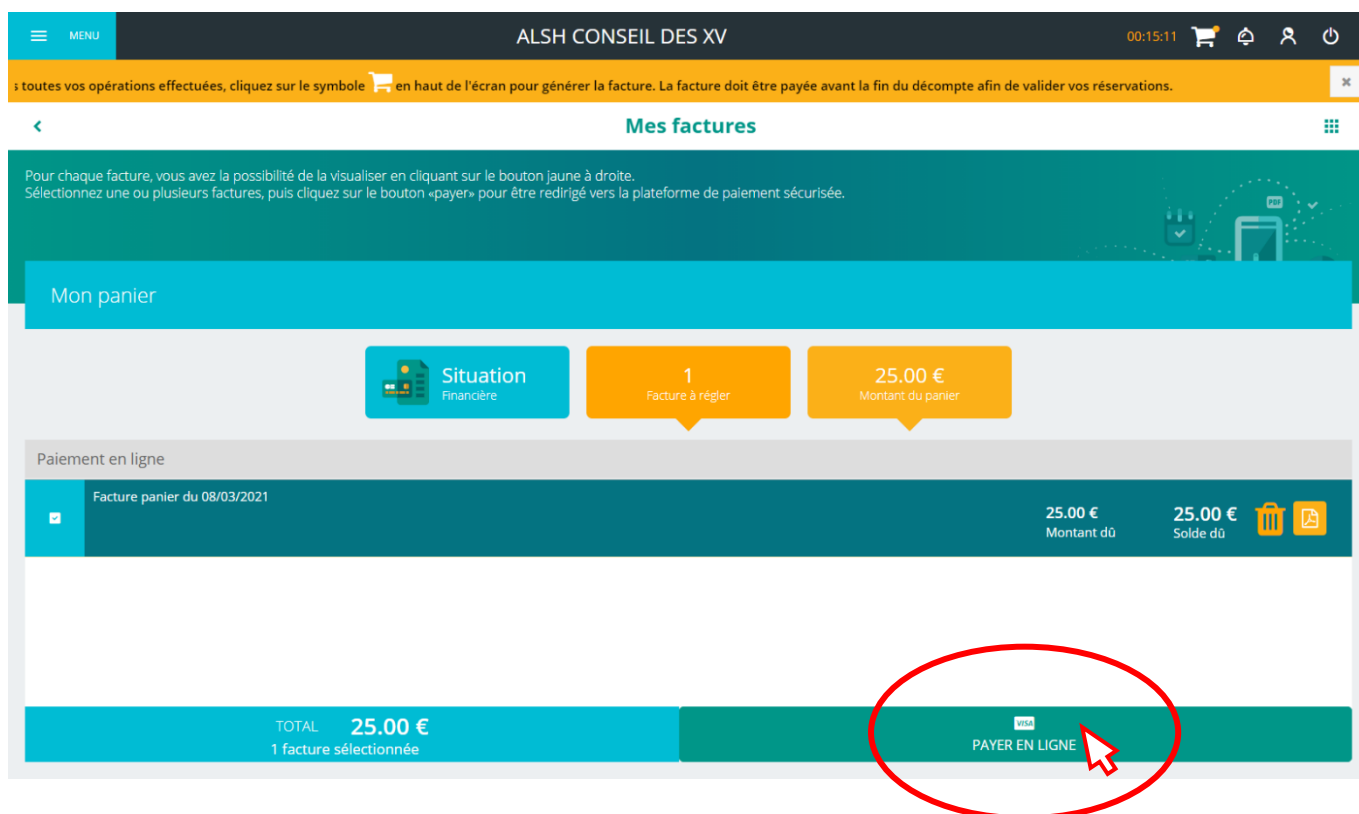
MENU

ALSH CONSEIL DES XV

00:15:11

s toutes vos opérations effectuées, cliquez sur le symbole en haut de l'écran pour générer la facture. La facture doit être payée avant la fin du décompte afin de valider vos réservations.

×

Mes factures

Pour chaque facture, vous avez la possibilité de la visualiser en cliquant sur le bouton jaune à droite.
Sélectionnez une ou plusieurs factures, puis cliquez sur le bouton «payer» pour être redirigé vers la plateforme de paiement sécurisée.

PDF

Mon panier

Situation
Financière

1
Facture à régler

25.00 €
Montant du panier

Paiement en ligne

Facture panier du 08/03/2021

25.00 €
Montant dû

25.00 €
Solde dû

TOTAL 25.00 €
1 facture sélectionnée

VISA
PAYER EN LIGNE